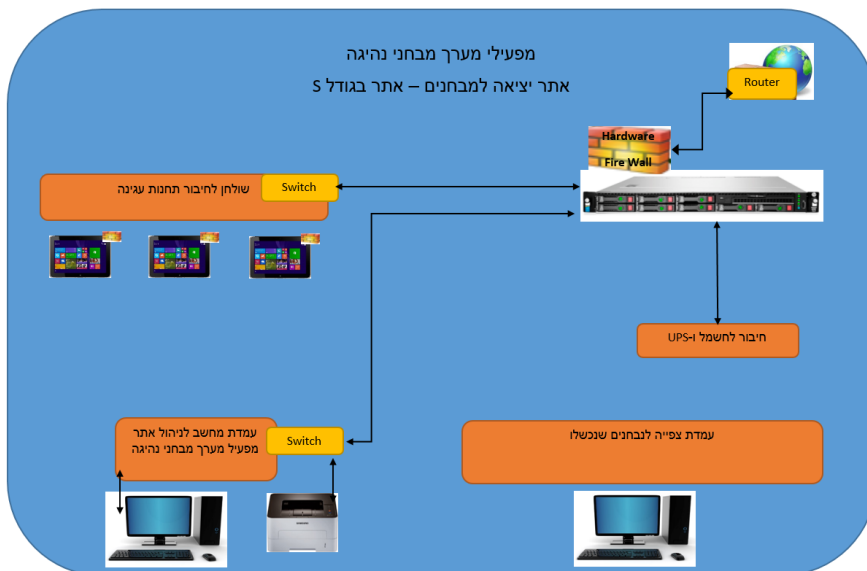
מפעילי מערך מבחני נהיגה

אתר יציאה למבחנים – אתר בגודל S

Router

Hardware
Fire Wall

Switch

שולחן לחיבור תחנות עגינה

חיבור לחשמל ו-UPS

Switch

עמדת מחשב לניהול אתר מפעיל מערך מבחני נהיגה

עמדת צפייה לנבחנים שנכשלו